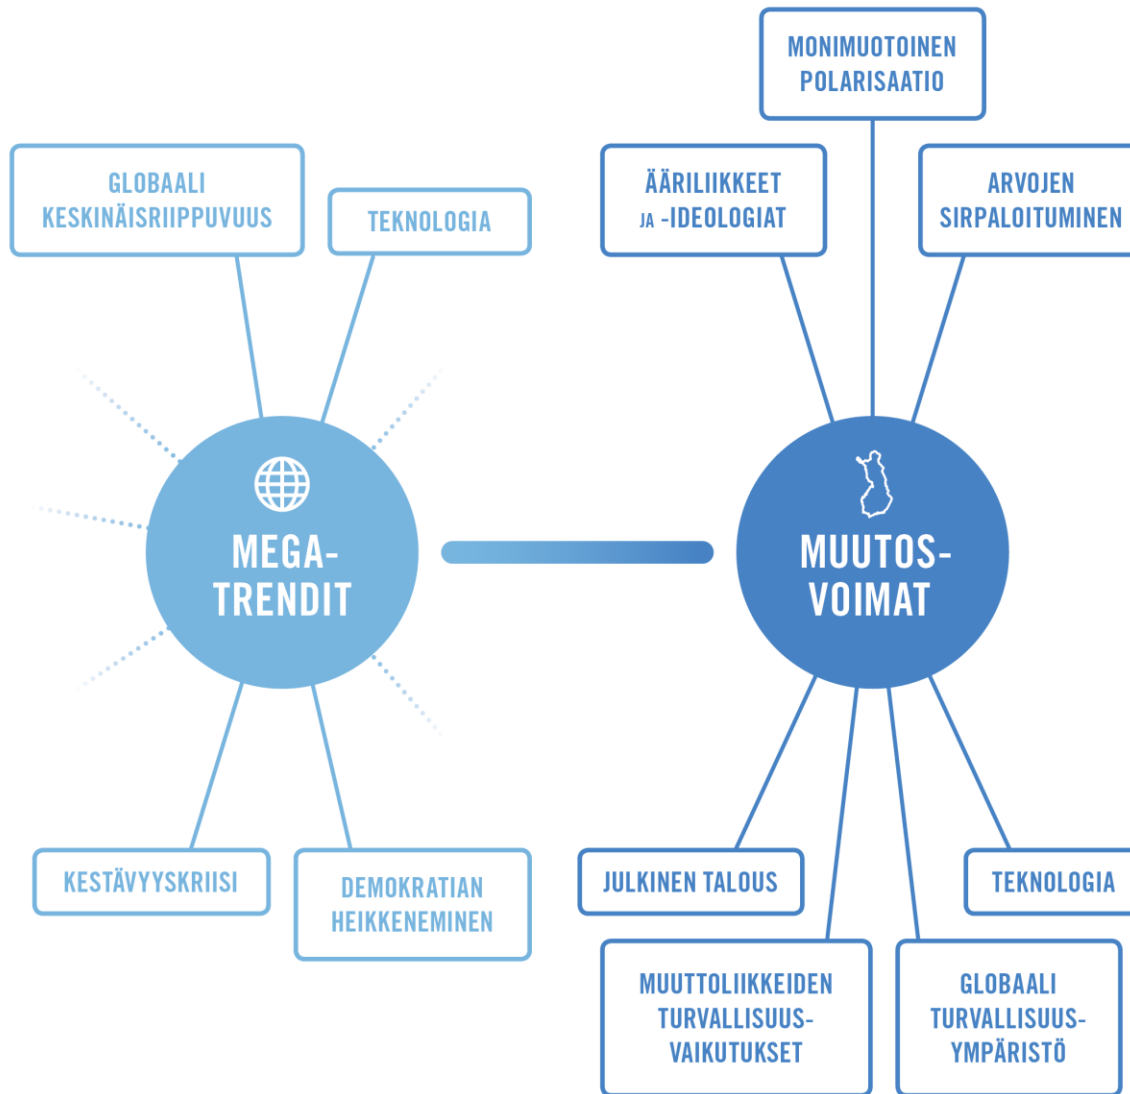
MONIMUOTOINEN POLARISAATIO

GLOBAALI KESKINÄISRIIPPUVUUS

TEKNOLOGIA

ÄÄRILIIKKEET JA -IDEOLOGIAT

ARVOJEN SIRPALOITUMINEN

MEGA-TRENDIT

MUUTOS-VOIMAT

KESTÄVYYSKRIISI

DEMOKRATIAN HEIKKENEMINEN

JULKINEN TALOUS

TEKNOLOGIA

MUUTTOLIIKKEIDEN TURVALLISUUS-VAIKUTUKSET

GLOBAALI TURVALLISUUS-YMPÄRISTÖ